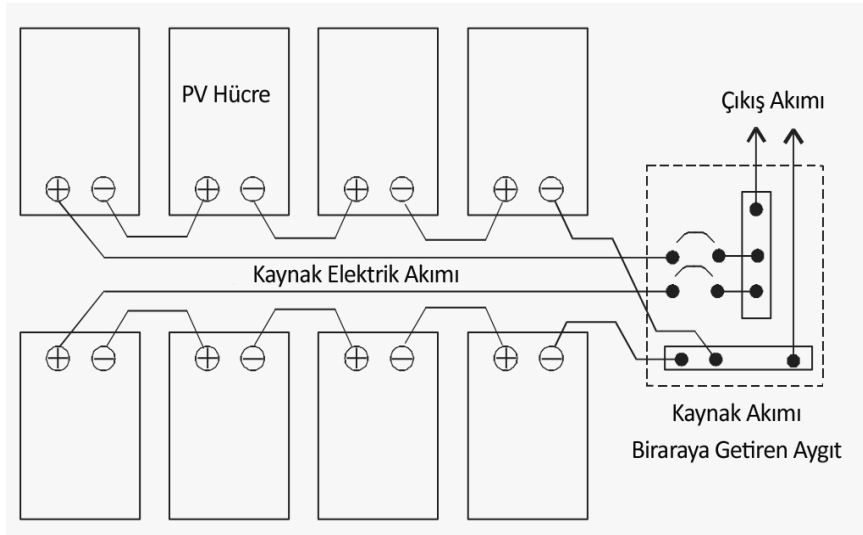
PV Hücre

Çıkış Akımı

$\oplus$ $\ominus$ $\oplus$ $\ominus$ $\oplus$ $\ominus$ $\oplus$ $\ominus$

Kaynak Elektrik Akımı

$\oplus$ $\ominus$ $\oplus$ $\ominus$ $\oplus$ $\ominus$ $\oplus$ $\ominus$

Kaynak Akımı
Biraraya Getiren Aygıt